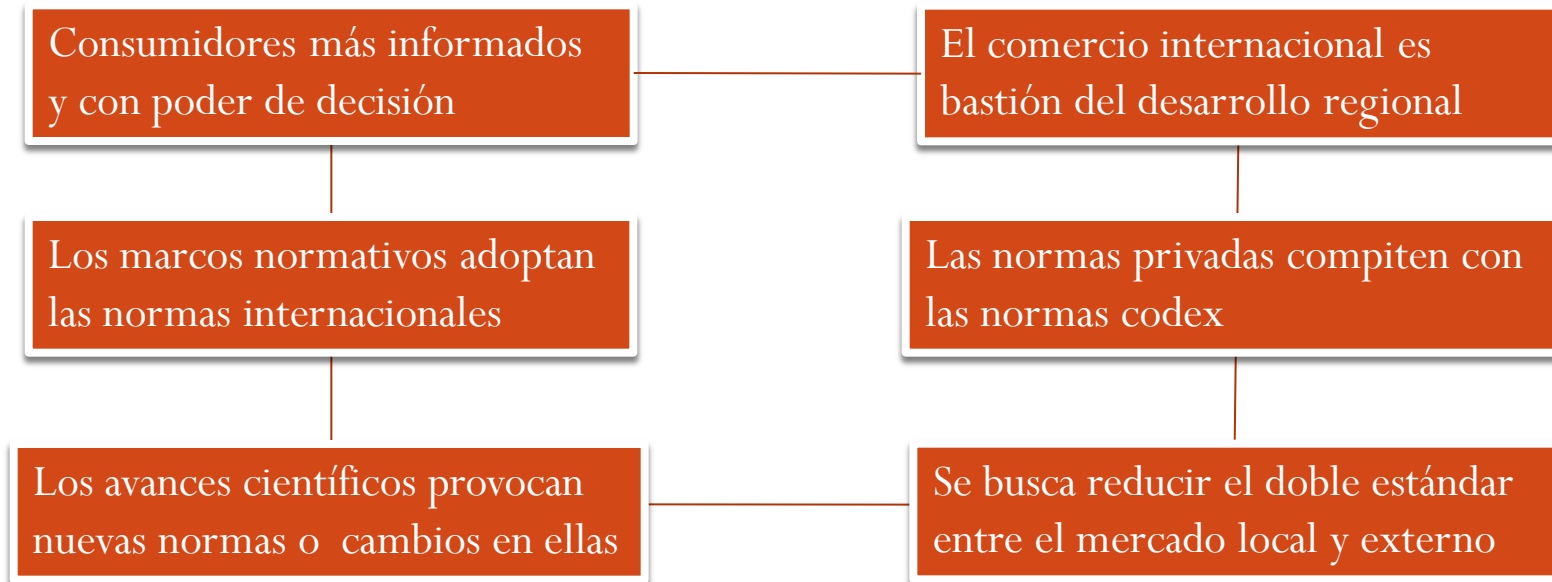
Consumidores más informados y con poder de decisión

El comercio internacional es bastión del desarrollo regional

Los marcos normativos adoptan las normas internacionales

Las normas privadas compiten con las normas codex

Los avances científicos provocan nuevas normas o cambios en ellas

Se busca reducir el doble estándar entre el mercado local y externo